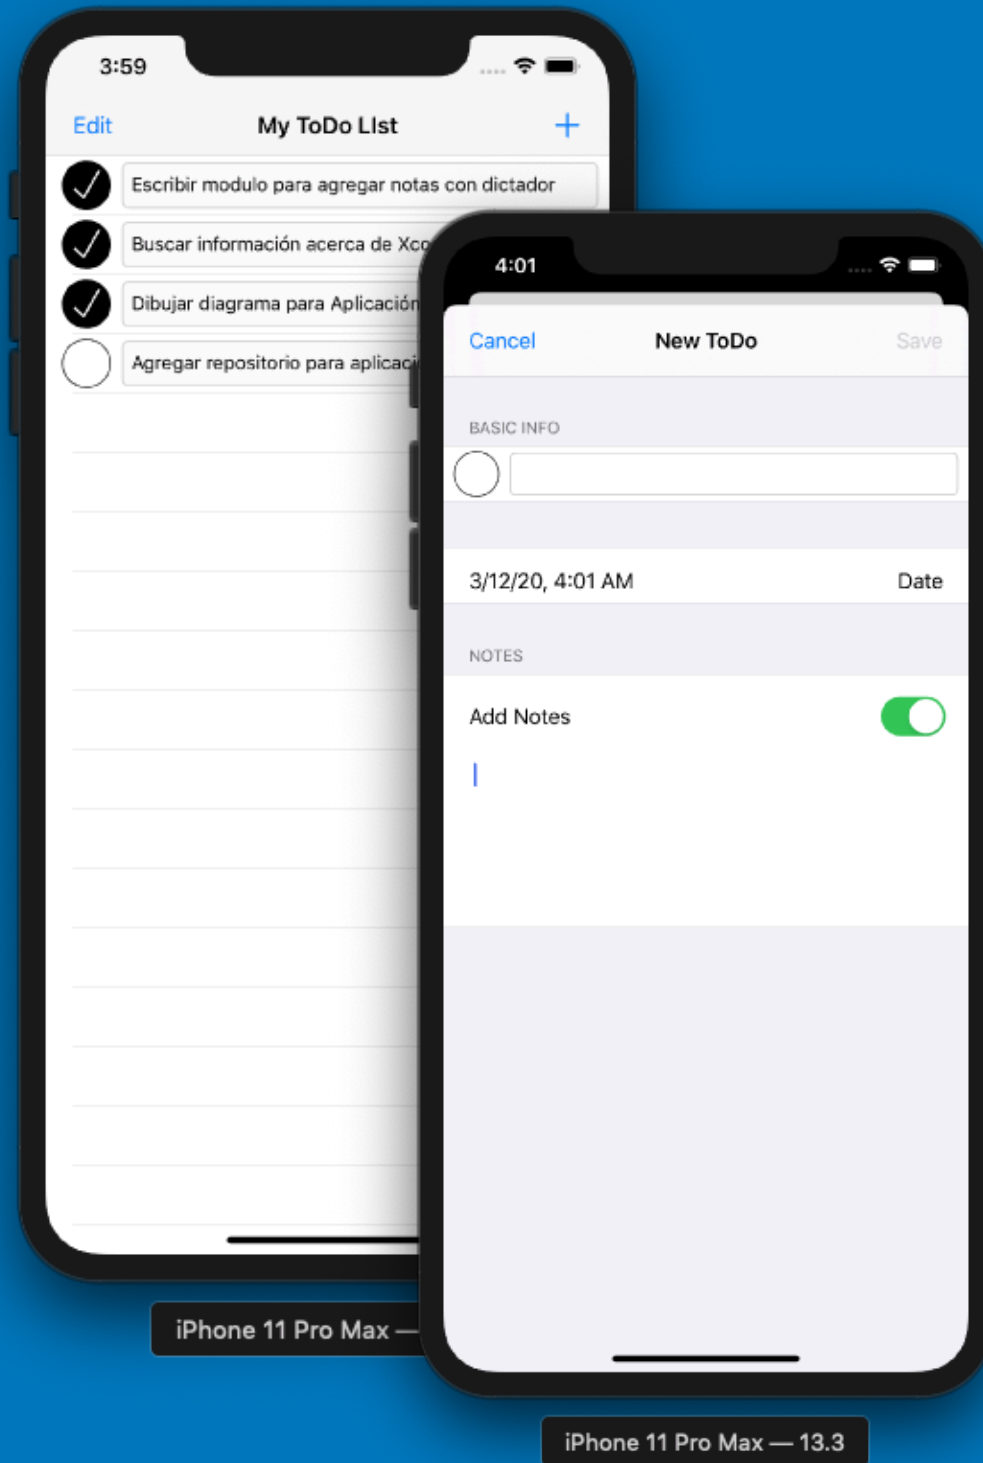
3:59

Edit

My ToDo LIst

+

Escribir modulo para agregar notas con dictador

Buscar información acerca de Xco

Dibujar diagrama para Aplicación

Agregar repositorio para aplicac

iPhone 11 Pro Max —

4:01

Cancel

New ToDo

Save

BASIC INFO

3/12/20, 4:01 AM

Date

NOTES

Add Notes

iPhone 11 Pro Max — 13.3